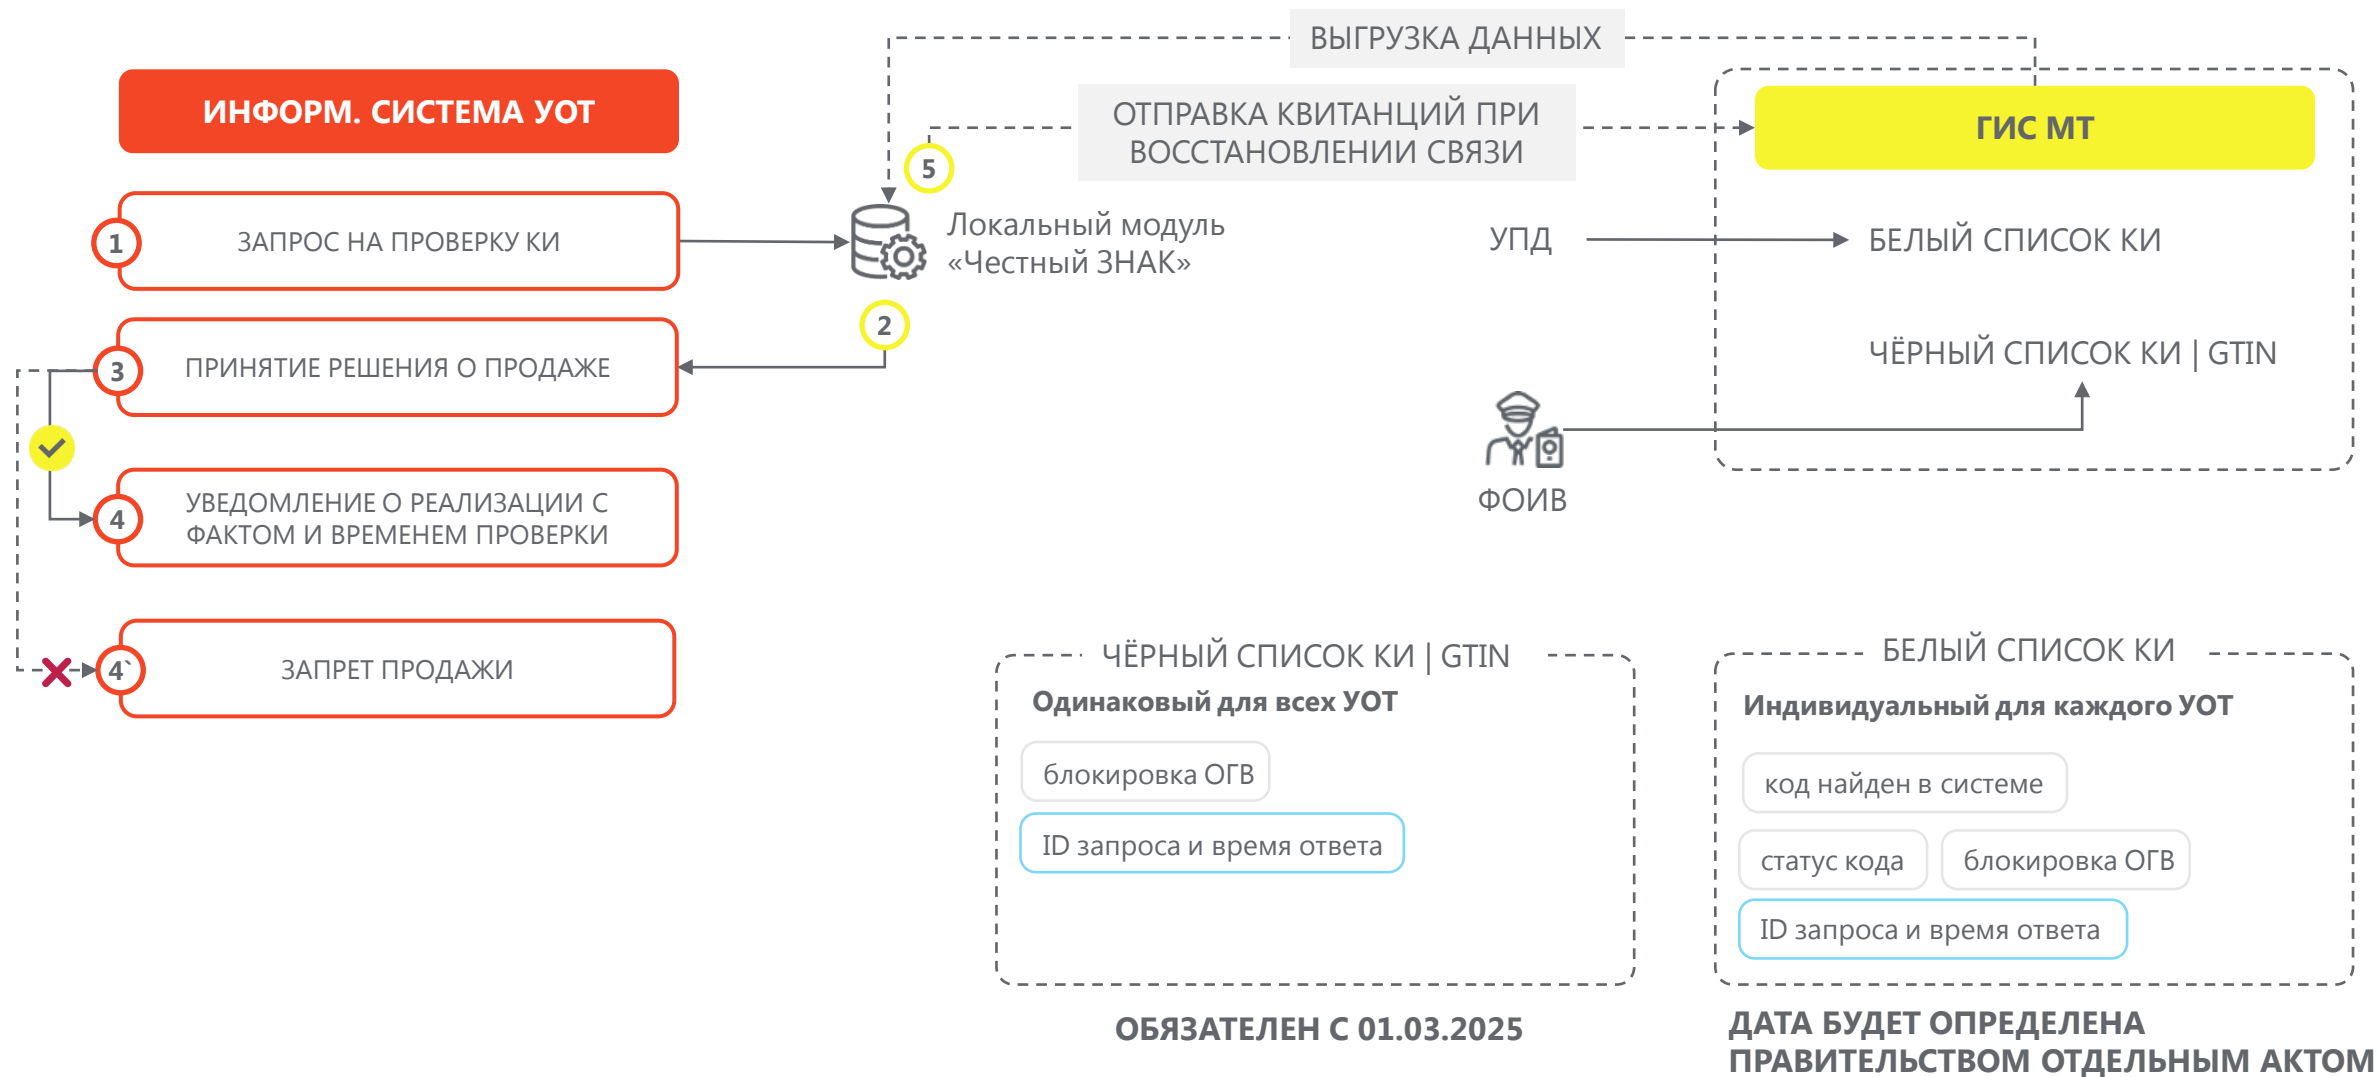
ВЫГРУЗКА ДАННЫХ

ИНФОРМ. СИСТЕМА УОТ

ОТПРАВКА КВИТАНЦИЙ ПРИ ВОССТАНОВЛЕНИИ СВЯЗИ

ГИС МТ

5

1 ЗАПРОС НА ПРОВЕРКУ КИ

Локальный модуль «Честный ЗНАК»

УПД

БЕЛЫЙ СПИСОК КИ

2

3 ПРИНЯТИЕ РЕШЕНИЯ О ПРОДАЖЕ

ЧЁРНЫЙ СПИСОК КИ | GTIN

4 УВЕДОМЛЕНИЕ О РЕАЛИЗАЦИИ С ФАКТОМ И ВРЕМЕНЕМ ПРОВЕРКИ

ФОИВ

4` ЗАПРЕТ ПРОДАЖИ

ЧЁРНЫЙ СПИСОК КИ | GTIN

Одинаковый для всех УОТ

блокировка ОГВ

ID запроса и время ответа

БЕЛЫЙ СПИСОК КИ

Индивидуальный для каждого УОТ

код найден в системе

статус кода

блокировка ОГВ

ID запроса и время ответа

ОБЯЗАТЕЛЕН С 01.03.2025

ДАТА БУДЕТ ОПРЕДЕЛЕНА ПРАВИТЕЛЬСТВОМ ОТДЕЛЬНЫМ АКТОМ